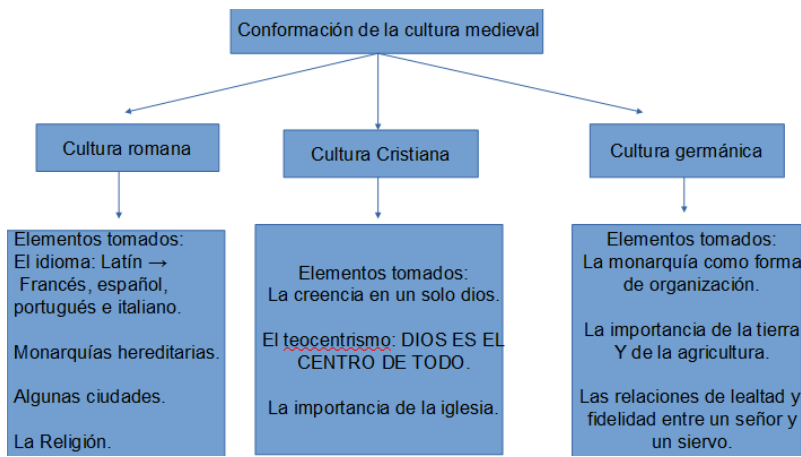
Conformación de la cultura medieval

Cultura romana

Elementos tomados:
El idioma: Latín → Francés, español, portugués e italiano.

Monarquías hereditarias.

Algunas ciudades.

La Religión.

Cultura Cristiana

Elementos tomados:
La creencia en un solo dios.

El teocentrismo: DIOS ES EL CENTRO DE TODO.

La importancia de la iglesia.

Cultura germánica

Elementos tomados:
La monarquía como forma de organización.

La importancia de la tierra Y de la agricultura.

Las relaciones de lealtad y fidelidad entre un señor y un siervo.